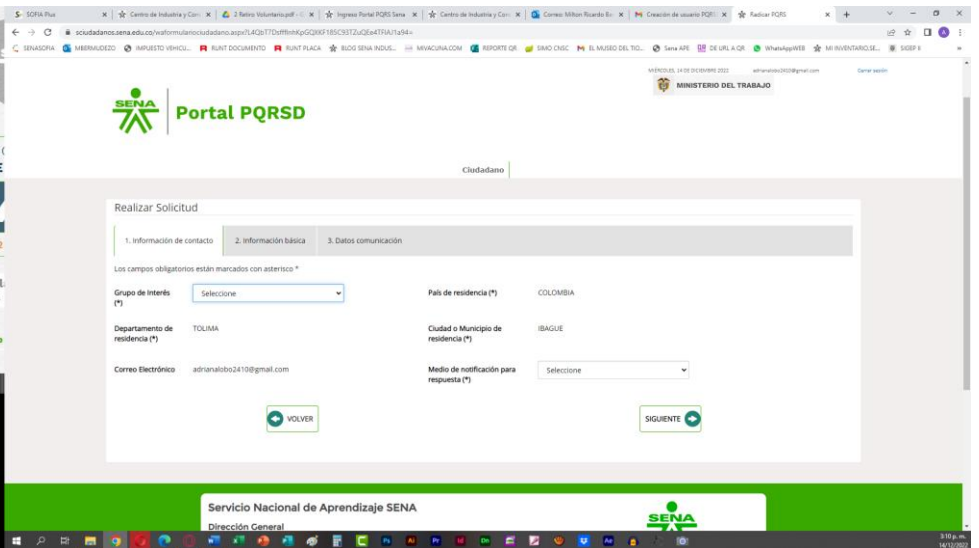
SOFIA Plus | Centro de Industria y Con | 2 Retiro Voluntario.pdf | Ingreso Portal PQRS Sena | Centro de Industria y Con | Correo: Milton Ricardo | Creación de usuario PQRS | Radicar PQRS

sciudadanos.sena.edu.co/waformulariociudadano.aspx?L4QbT7DsfffmhKpGQXKF185C93TZuQEe4TFIAJ1a94=

SENASOFIA | MBERMUDEZO | IMPUESTO VEHICU... | RUNT DOCUMENTO | RUNT PLACA | BLOG SENA INDUS... | MIVACUNA.COM | REPORTE QR | SIMO CNSC | EL MUSEO DEL TIO... | Sena APE | DE URL A QR | WhatsAppWEB | MI INVENTARIO.SE... | SIGEP II

MIERCOLES, 14 DE DICIEMBRE 2022 adrianalobo2410@gmail.com Cerrar sesión

MINISTERIO DEL TRABAJO

SENA Portal PQRSD

Ciudadano

Realizar Solicitud

1. Información de contacto | 2. Información básica | 3. Datos comunicación

Los campos obligatorios están marcados con asterisco *

Grupo de Interés (*) Seleccione

País de residencia (*) COLOMBIA

Departamento de residencia (*) TOLIMA

Ciudad o Municipio de residencia (*) IBAGUE

Correo Electrónico adrianalobo2410@gmail.com

Medio de notificación para respuesta (*) Seleccione

VOLVER

SIGUIENTE

Servicio Nacional de Aprendizaje SENA

Dirección General

SENA

3:10 p. m.
14/12/2022